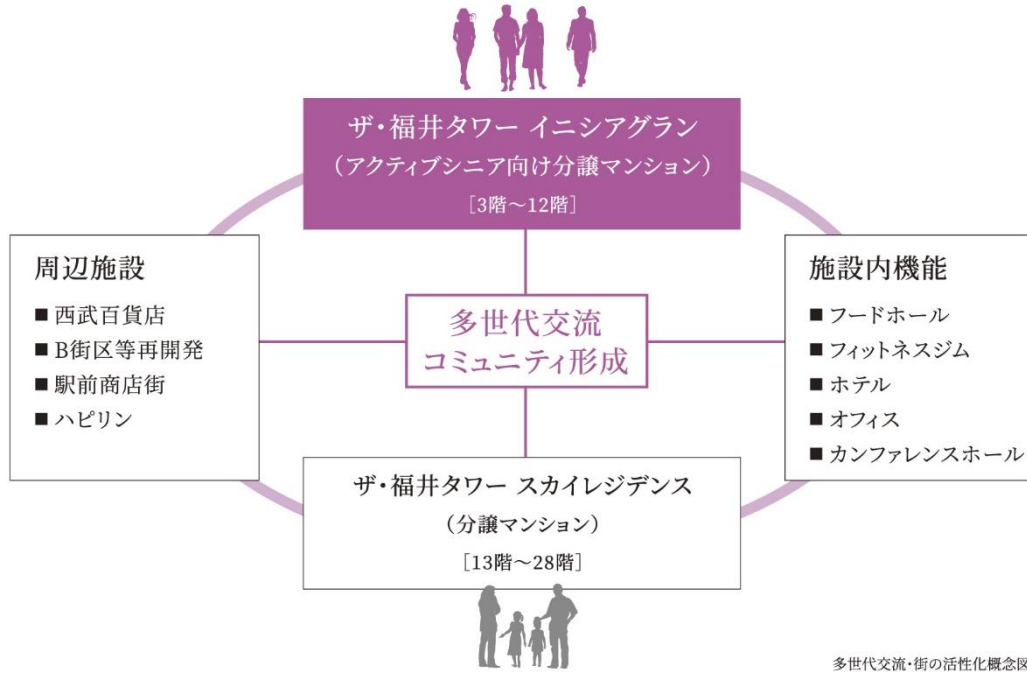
ザ・福井タワー イニシアグラン
（アクティブシニア向け分譲マンション）
［3階～12階］

周辺施設
■ 西武百貨店
■ B街区等再開発
■ 駅前商店街
■ ハピリン

多世代交流
コミュニティ形成

施設内機能
■ フードホール
■ フィットネスジム
■ ホテル
■ オフィス
■ カンファレンスホール

ザ・福井タワー スカイレジデンス
（分譲マンション）
［13階～28階］

多世代交流・街の活性化概念図